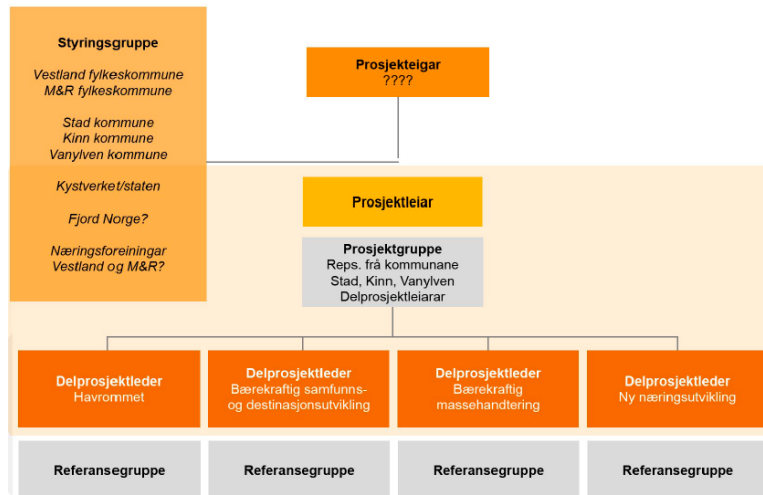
Styringsgruppe

Vestland fylkeskommune
M&R fylkeskommune

Stad kommune
Kinn kommune
Vanylven kommune

Kystverket/staten

Fjord Norge?

Næringsforeiningar
Vestland og M&R?

Prosjekteigar
????

Prosjektleiar

Prosjektgruppe
Reps. frå kommunane
Stad, Kinn, Vanylven
Delprosjektleiarar

Delprosjektleder
Havrommet

Delprosjektleder
Bærekraftig samfunns- og destinasjonsutvikling

Delprosjektleder
Bærekraftig massehandtering

Delprosjektleder
Ny næringsutvikling

Referansegruppe

Referansegruppe

Referansegruppe

Referansegruppe